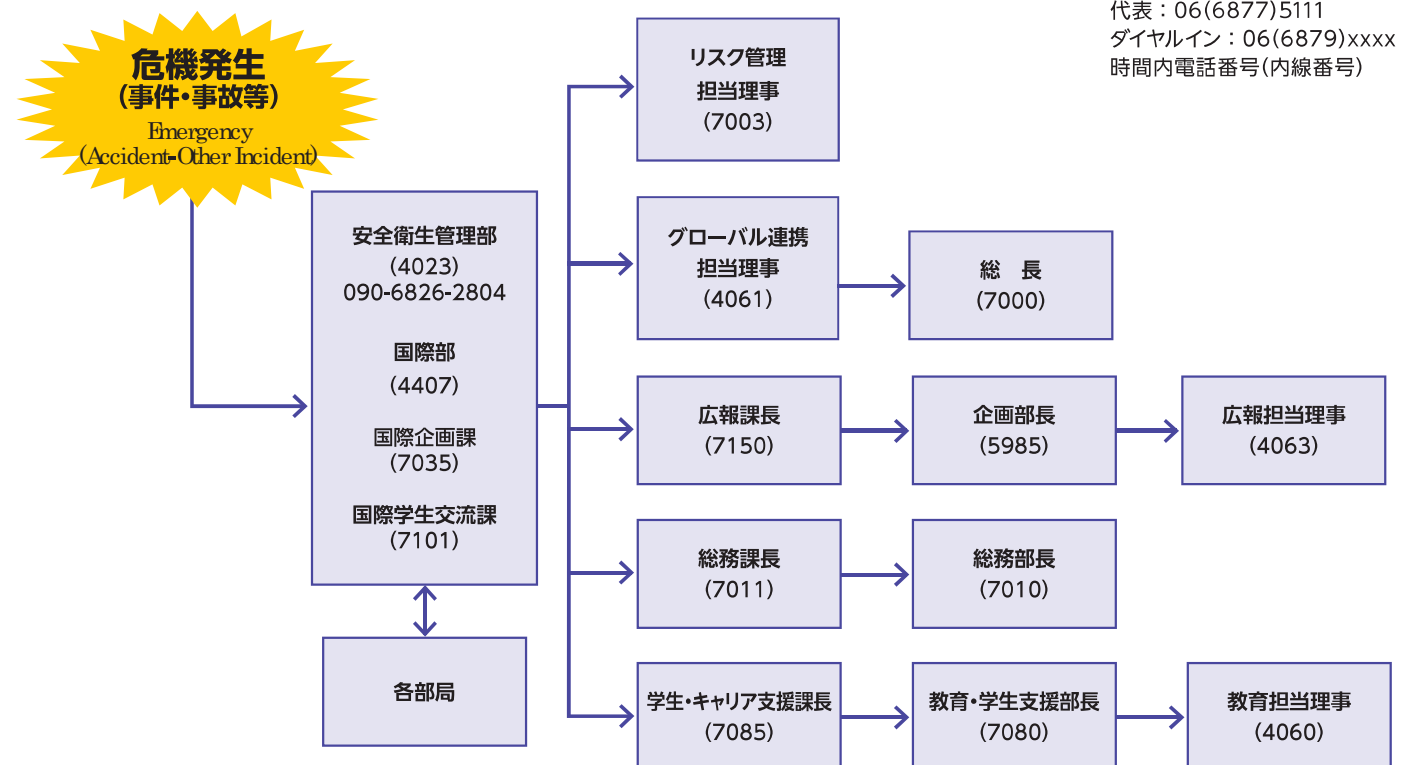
代表：06(6877)5111
ダイヤルイン：06(6879)xxxx
時間内電話番号(内線番号)

危機発生
(事件・事故等)
Emergency
(Accident-Other Incident)

安全衛生管理部
(4023)
090-6826-2804

国際部
(4407)

国際企画課
(7035)

国際学生交流課
(7101)

各部局

リスク管理
担当理事
(7003)

グローバル連携
担当理事
(4061)

総　長
(7000)

広報課長
(7150)

企画部長
(5985)

広報担当理事
(4063)

総務課長
(7011)

総務部長
(7010)

学生・キャリア支援課長
(7085)

教育・学生支援部長
(7080)

教育担当理事
(4060)